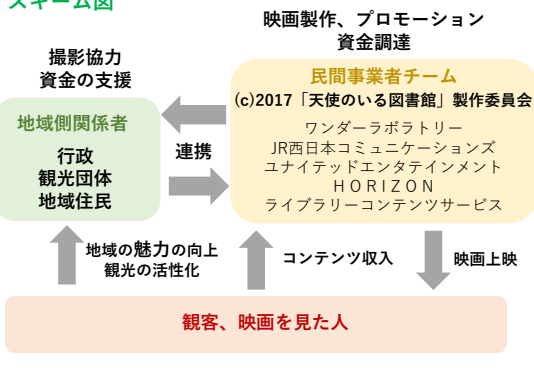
スキーム図

映画製作、プロモーション
資金調達

撮影協力
資金の支援

民間事業者チーム
(c)2017「天使のいる図書館」製作委員会
ワンダーラボラトリー
JR西日本コミュニケーションズ
ユナイテッドエンタテインメント
HORIZON
ライブラリーコンテンツサービス

地域側関係者
行政
観光団体
地域住民

連携

地域の魅力の向上
観光の活性化

コンテンツ収入

映画上映

観客、映画を見た人